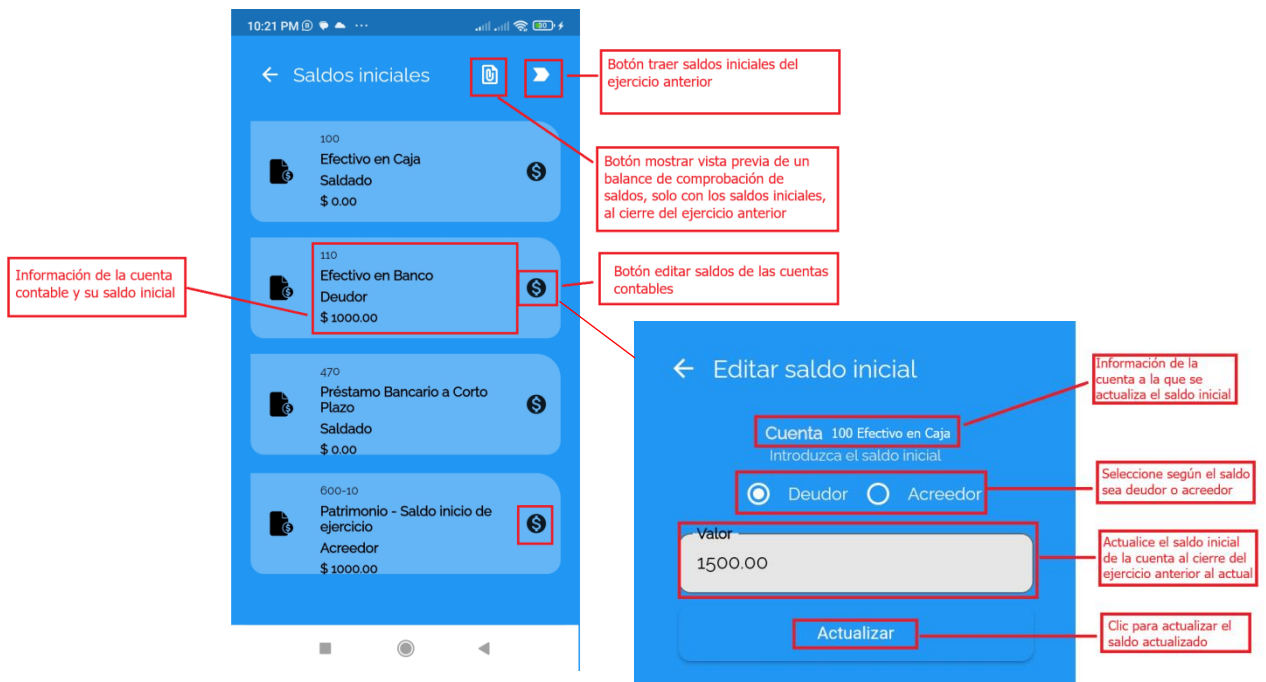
10:21 PM ⋯ 80

Saldos iniciales

Botón traer saldos iniciales del ejercicio anterior

100
Efectivo en Caja
Saldado
$ 0.00

Botón mostrar vista previa de un balance de comprobación de saldos, solo con los saldos iniciales, al cierre del ejercicio anterior

Información de la cuenta contable y su saldo inicial

110
Efectivo en Banco
Deudor
$ 1000.00

Botón editar saldos de las cuentas contables

470
Préstamo Bancario a Corto Plazo
Saldado
$ 0.00

600-10
Patrimonio - Saldo inicio de ejercicio
Acreedor
$ 1000.00

Editar saldo inicial

Información de la cuenta a la que se actualiza el saldo inicial

Cuenta 100 Efectivo en Caja
Introduzca el saldo inicial

Deudor Acreedor

Seleccione según el saldo sea deudor o acreedor

Valor
1500.00

Actualice el saldo inicial de la cuenta al cierre del ejercicio anterior al actual

Actualizar

Clic para actualizar el saldo actualizado